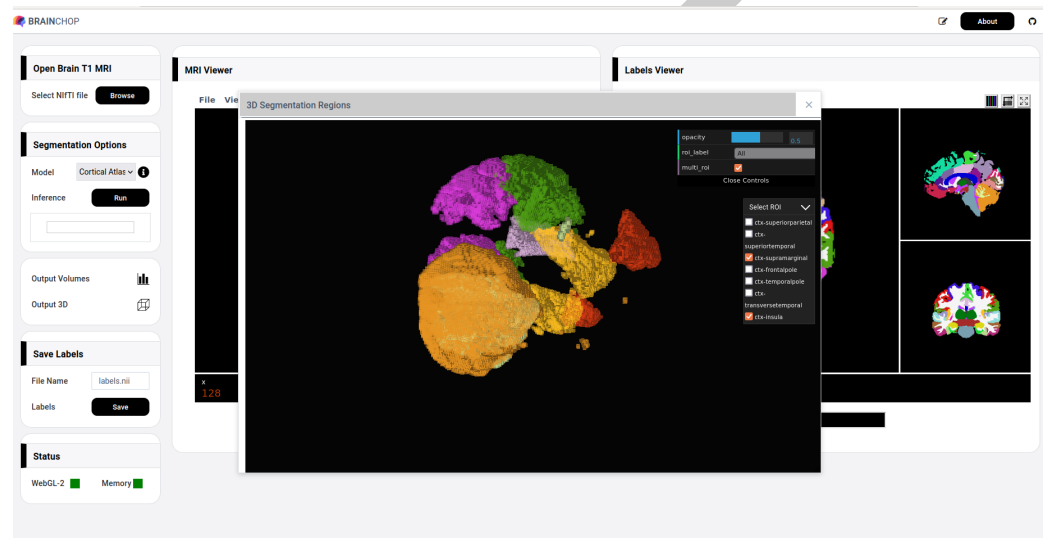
BRAINCHOP

About

Open Brain T1 MRI

Select NIfTI file Browse

Segmentation Options

Model Cortical Atlas

Inference Run

Output Volumes

Output 3D

Save Labels

File Name labels.nii

Labels Save

Status

WebGL-2 Memory

MRI Viewer

File Vie

x
128

Labels Viewer

3D Segmentation Regions

opacity 0.5
roi_label All
multi_roi
Close Controls

Select ROI
ctx-superiorparietal
ctx-superiortemporal
ctx-supramarginal
ctx-frontalpole
ctx-temporalpole
ctx-transversetemporal
ctx-insula